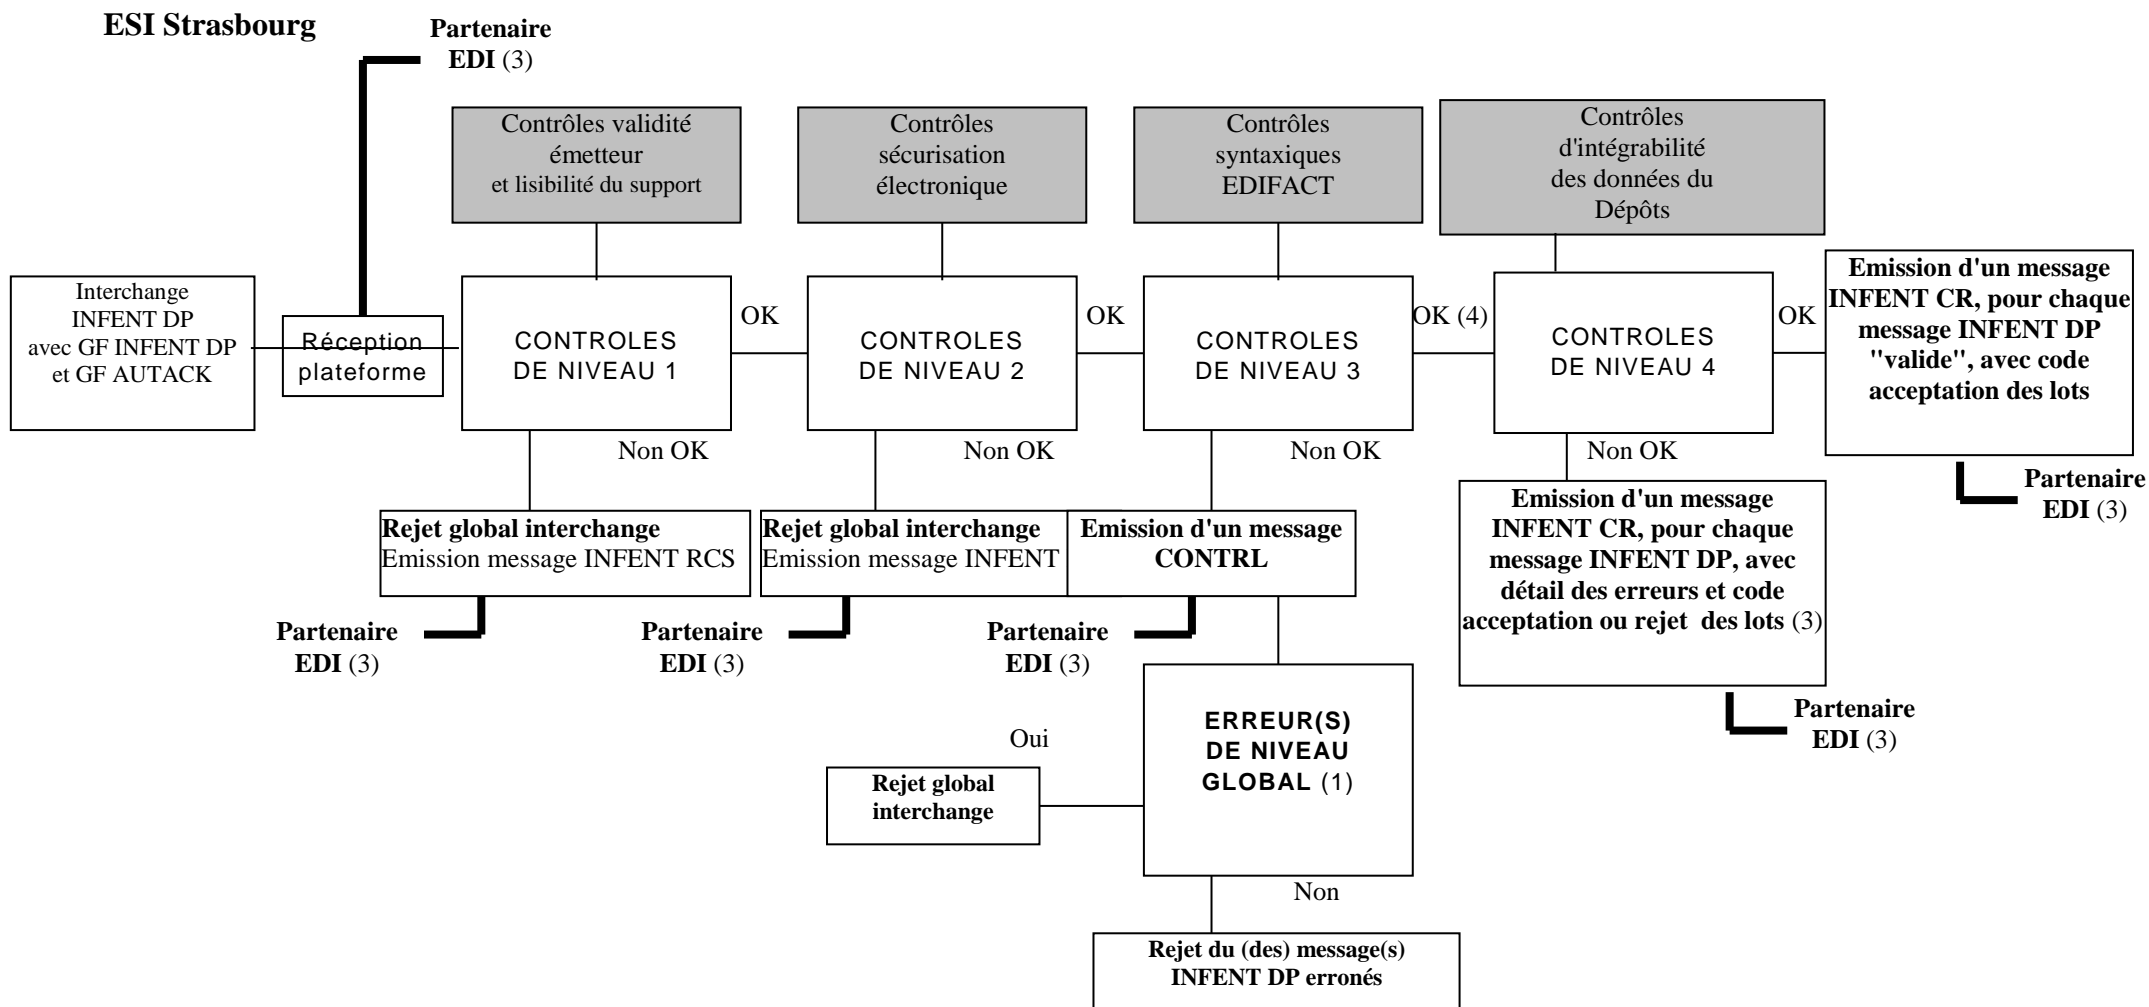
ESI Strasbourg

Partenaire EDI (3)

Contrôles validité émetteur et lisibilité du support

Contrôles sécurisation électronique

Contrôles syntaxiques EDIFACT

Contrôles d'intégrabilité des données du Dépôts

Interchange INFENT DP avec GF INFENT DP et GF AUTACK

Réception plateforme

CONTROLES DE NIVEAU 1

OK

CONTROLES DE NIVEAU 2

OK

CONTROLES DE NIVEAU 3

OK (4)

CONTROLES DE NIVEAU 4

OK

Emission d'un message INFENT CR, pour chaque message INFENT DP "valide", avec code acceptation des lots

Non OK

Non OK

Non OK

Non OK

Partenaire EDI (3)

Rejet global interchange
Emission message INFENT RCS

Rejet global interchange
Emission message INFENT

Emission d'un message CONTRL

Emission d'un message INFENT CR, pour chaque message INFENT DP, avec détail des erreurs et code acceptation ou rejet des lots (3)

Partenaire EDI (3)

Partenaire EDI (3)

Partenaire EDI (3)

Partenaire EDI (3)

Oui

ERREUR(S) DE NIVEAU GLOBAL (1)

Rejet global interchange

Non

Rejet du (des) message(s) INFENT DP erronés